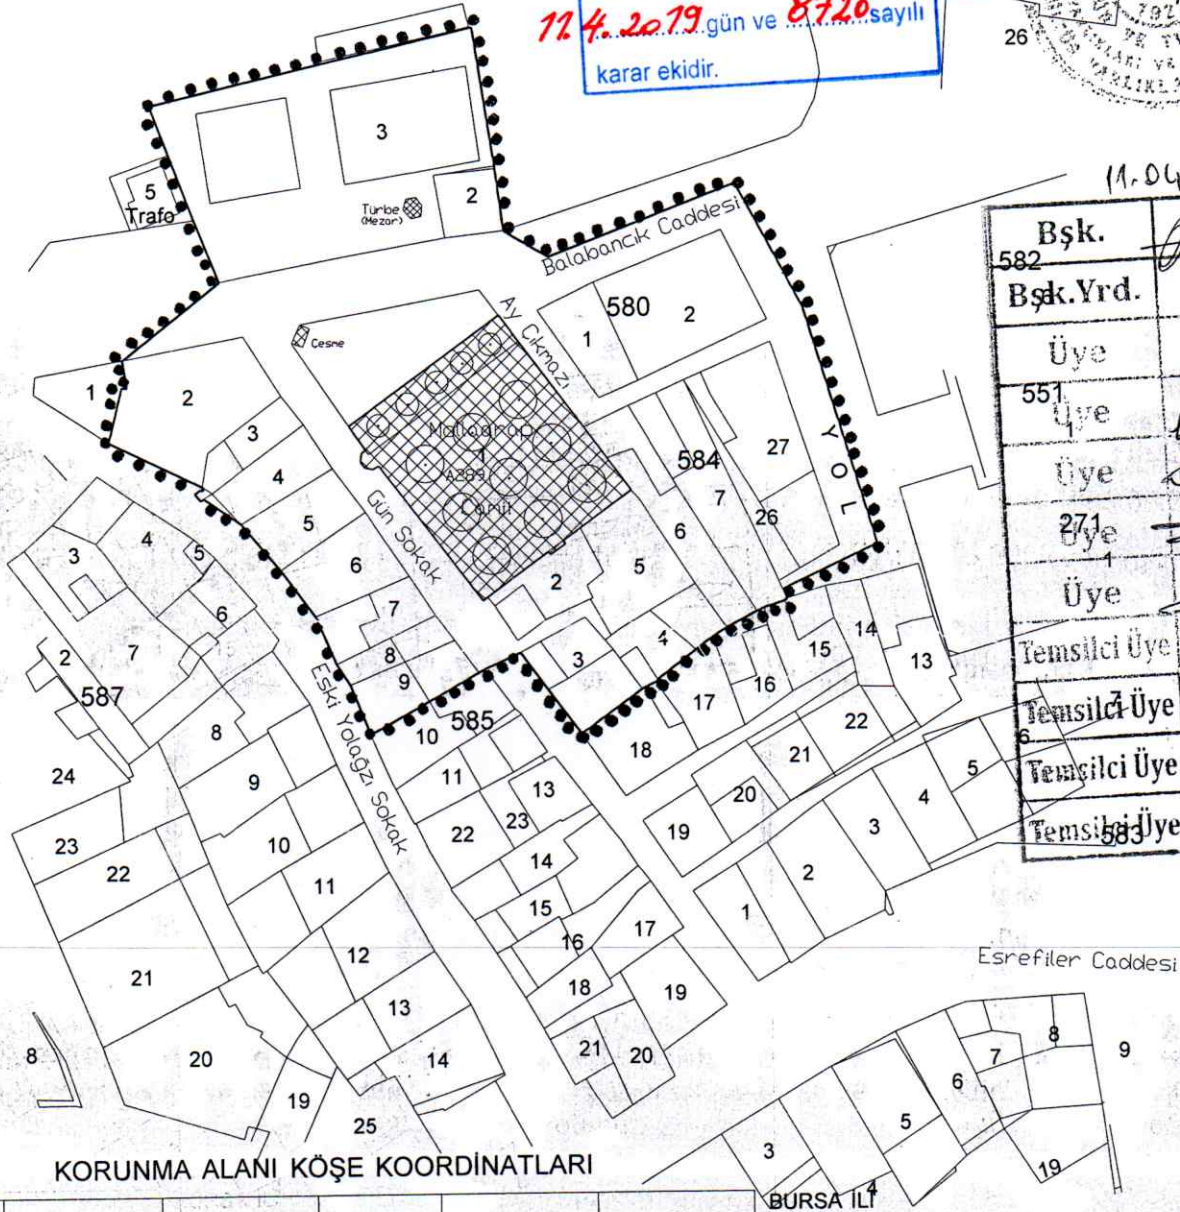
11.4.2019 gün ve 8726 sayılı karar ekidir.

26

11.04

| Bşk. |
|---|
| Bşk.Yrd. |
| Üye |
| Üye |
| Üye |
| Üye |
| Üye |
| Temsilci Üye |
| Temsilci Üye |
| Temsilci Üye |
| Temsilci Üye |

582
551
1
271
1
7
6
583

3
5
Trafo
Türbe (Mezar)
2
Balabancık Caddesi
580
2
1
Ay Çıkmazı
Çeşme
1
2
3
4
5
6
7
8
9
10
Mahalgrup
1
A289
Camii
Gün Sokak
584
27
7
26
6
5
2
YOL
3
4
5
6
7
2
587
8
24
9
23
22
10
11
21
12
13
20
14
19
25
Eski Yolağzı Sokak
585
10
11
13
23
22
14
15
16
17
18
19
21
20
3
4
17
16
15
14
13
18
22
21
20
19
3
4
5
2
1
Eşrefiler Caddesi
8
7
6
9
5
3
19
4
8

KORUNMA ALANI KÖŞE KOORDİNATLARI

BURSA İLİ